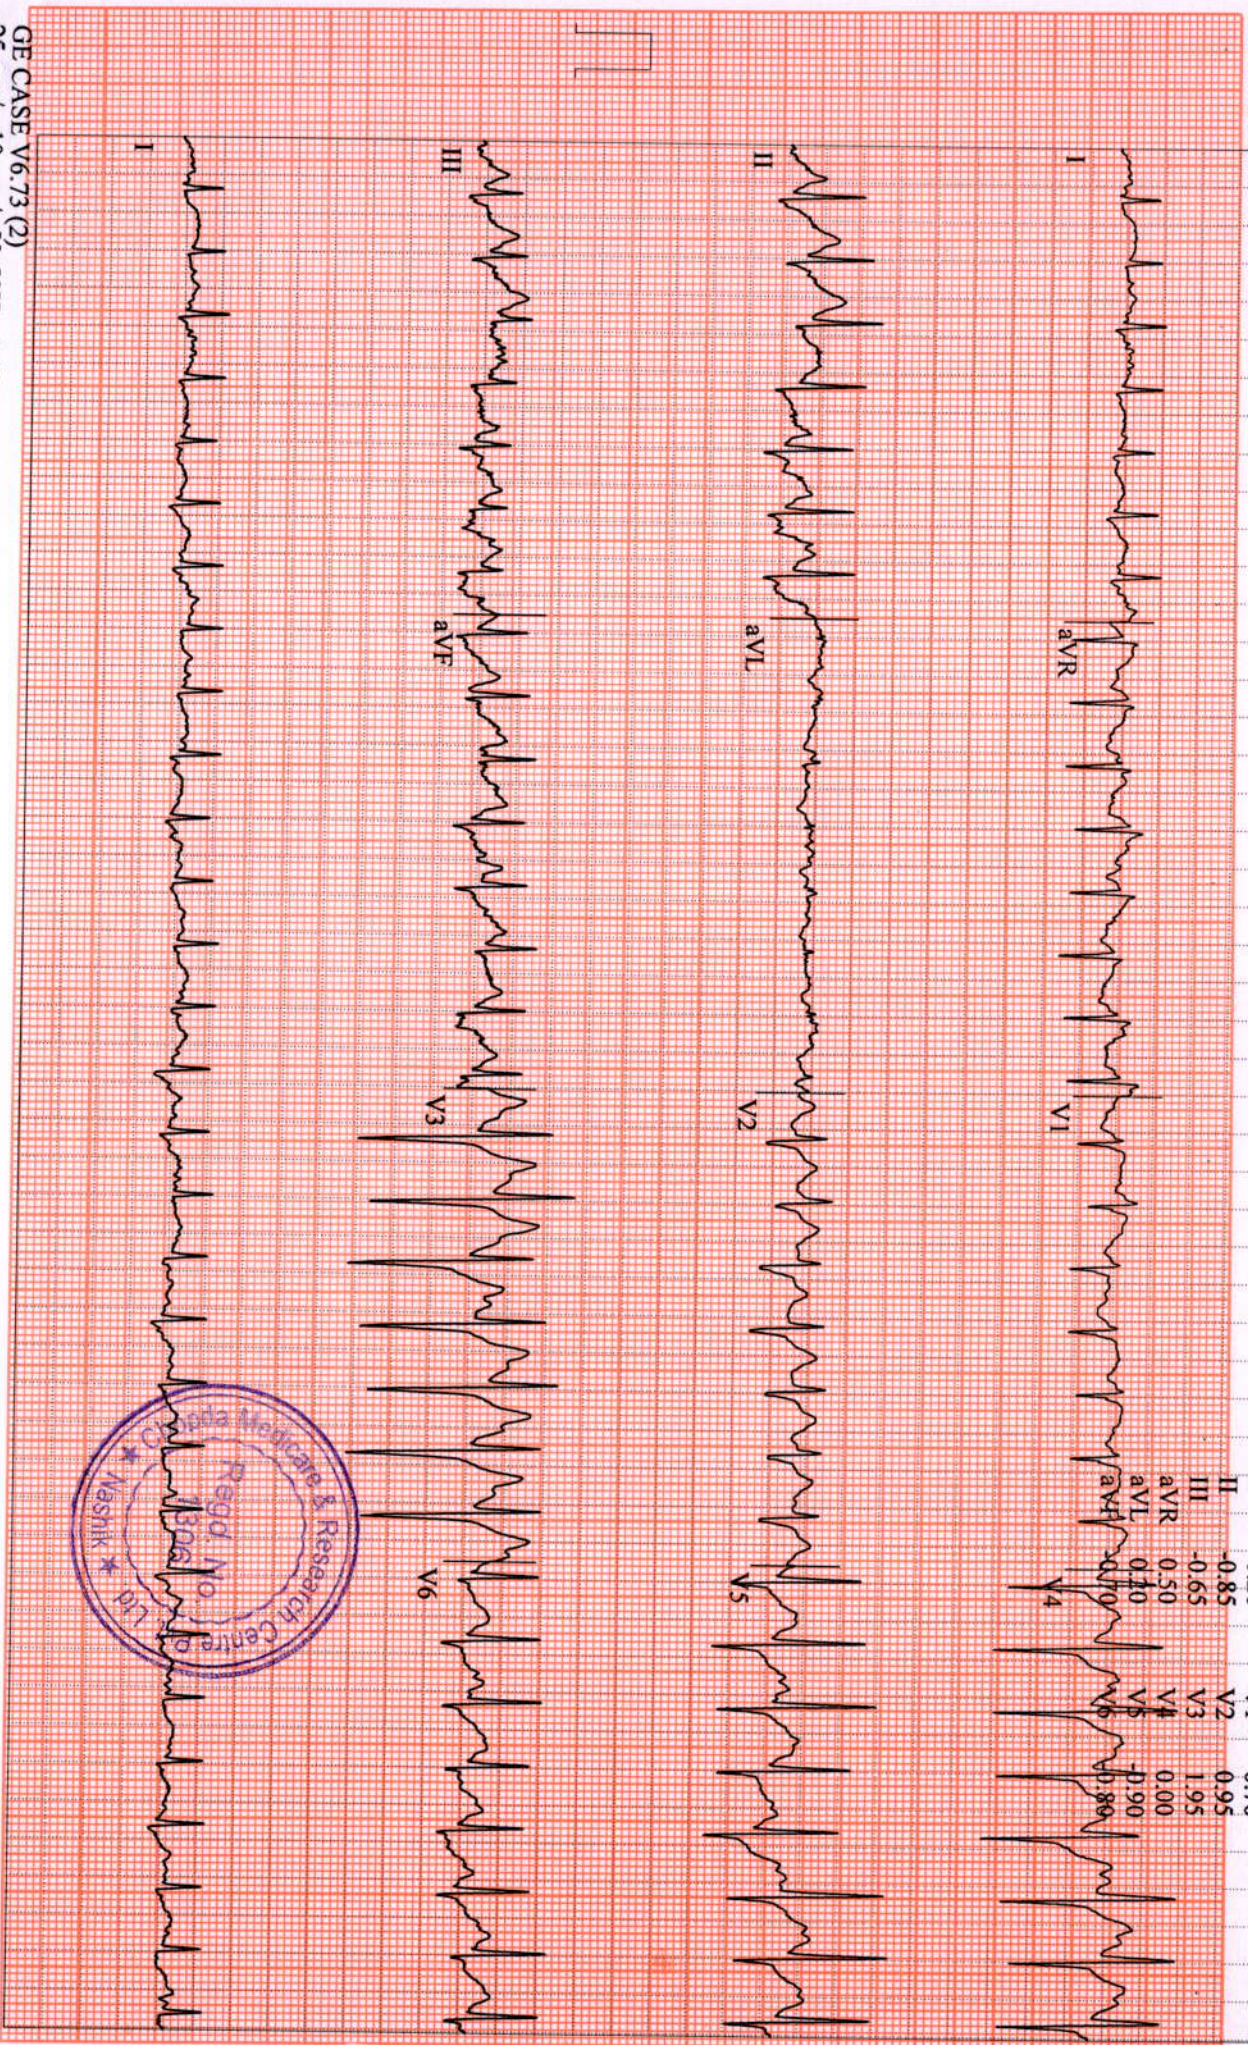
I

aVR

V1

V4

II

aVL

V2

V5

III

aVF

V3

V6

I

| II | -0.85 | V2 | 0.95 |
|---|---|---|---|
| III | -0.65 | V3 | 1.95 |
| aVR | 0.50 | V4 | 0.00 |
| aVL | 0.10 | V5 | -0.90 |
| aVF | -0.70 | V6 | -0.80 |

Chopda Medicare & Research Centre P. Ltd
Regd. No. 1305
Nashik

GE CASE V6.73 (2)